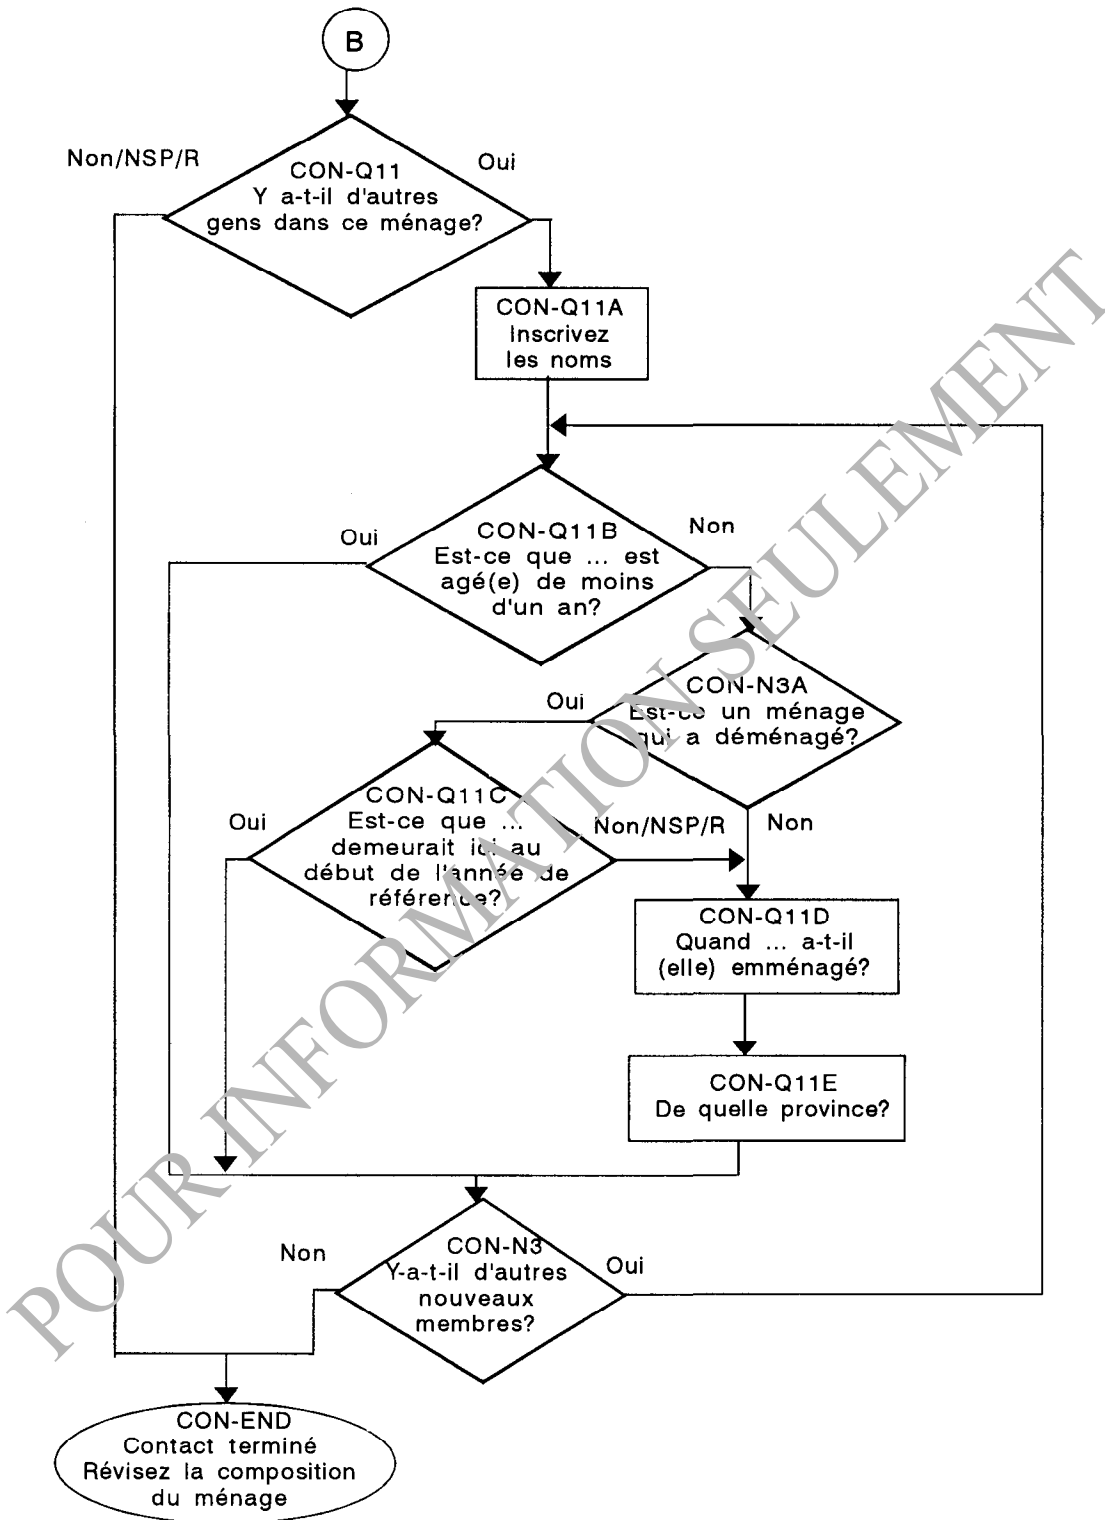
B

Non/NSP/R

CON-Q11
Y a-t-il d'autres gens dans ce ménage?

Oui

CON-Q11A
Inscrivez les noms

Oui

CON-Q11B
Est-ce que ... est agé(e) de moins d'un an?

Non

Oui

CON-N3A
Est-ce un ménage qui a déménagé?

Oui

CON-Q11C
Est-ce que ... demeurait ici au début de l'année de référence?

Non/NSP/R

Non

CON-Q11D
Quand ... a-t-il (elle) emménagé?

CON-Q11E
De quelle province?

Non

CON-N3
Y-a-t-il d'autres nouveaux membres?

Oui

CON-END
Contact terminé
Révisez la composition du ménage

POUR INFORMATION SEULEMENT